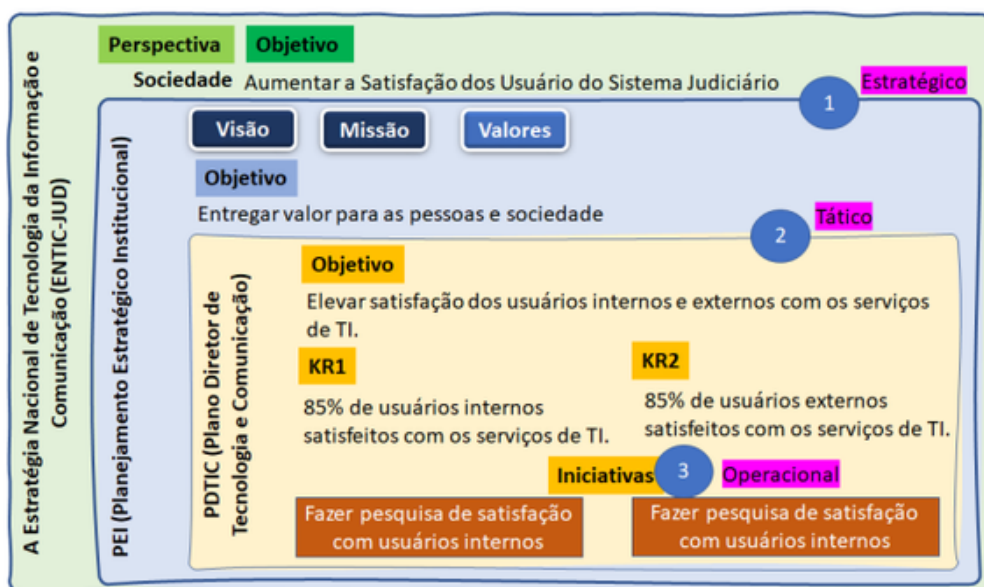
A Estratégia Nacional de Tecnologia da Informação e Comunicação (ENTIC-JUD)

Perspectiva Objetivo

Sociedade Aumentar a Satisfação dos Usuário do Sistema Judiciário

1 Estratégico

PEI (Planejamento Estratégico Institucional)

Visão Missão Valores

Objetivo

Entregar valor para as pessoas e sociedade

2 Tático

PDTIC (Plano Diretor de Tecnologia e Comunicação)

Objetivo

Elevar satisfação dos usuários internos e externos com os serviços de TI.

KR1

85% de usuários internos satisfeitos com os serviços de TI.

KR2

85% de usuários externos satisfeitos com os serviços de TI.

Iniciativas 3 Operacional

Fazer pesquisa de satisfação com usuários internos

Fazer pesquisa de satisfação com usuários internos